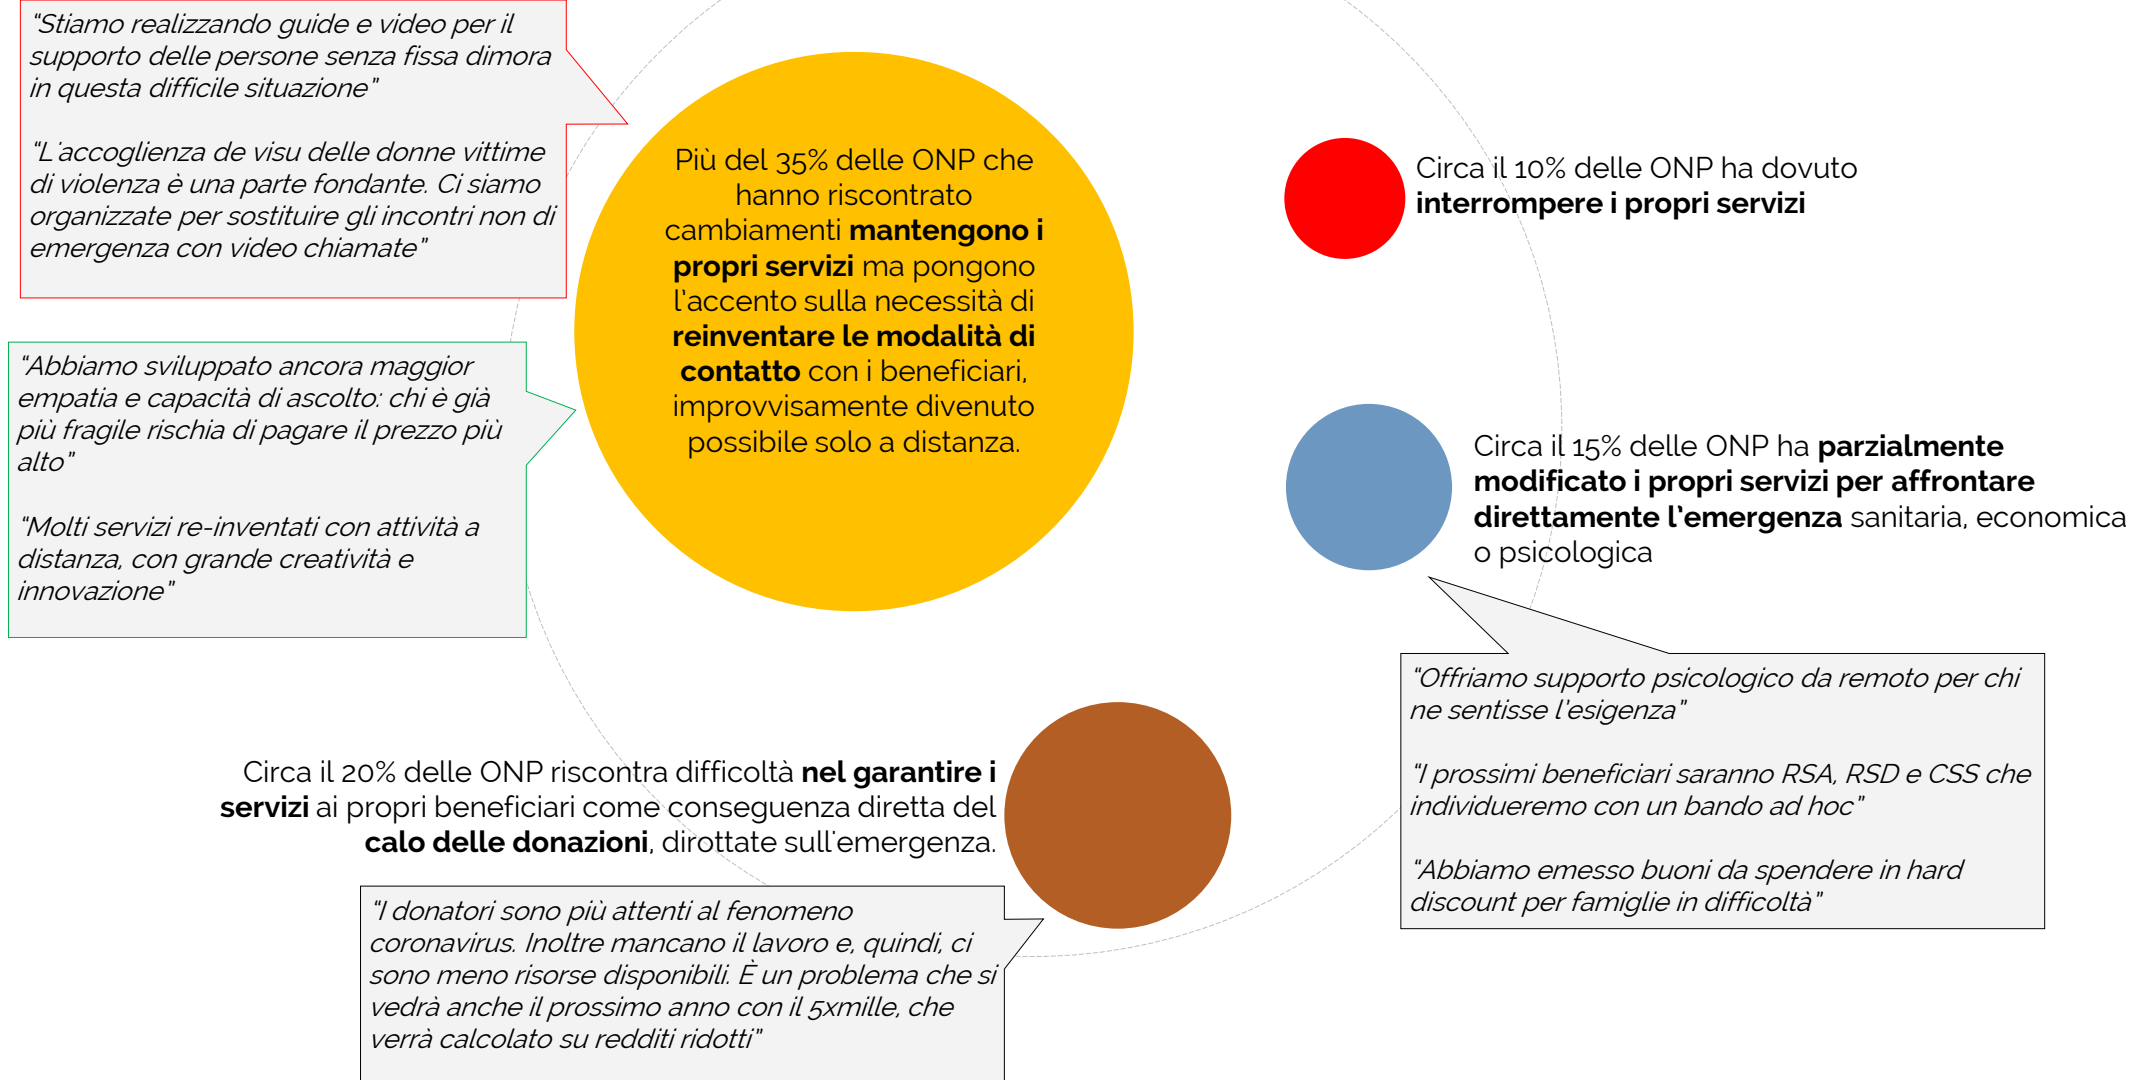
"Stiamo realizzando guide e video per il supporto delle persone senza fissa dimora in questa difficile situazione"

"L'accoglienza de visu delle donne vittime di violenza è una parte fondante. Ci siamo organizzate per sostituire gli incontri non di emergenza con video chiamate"

"Abbiamo sviluppato ancora maggior empatia e capacità di ascolto: chi è già più fragile rischia di pagare il prezzo più alto"

"Molti servizi re-inventati con attività a distanza, con grande creatività e innovazione"

Più del 35% delle ONP che hanno riscontrato cambiamenti **mantengono i propri servizi** ma pongono l'accento sulla necessità di **reinventare le modalità di contatto** con i beneficiari, improvvisamente divenuto possibile solo a distanza.

Circa il 10% delle ONP ha dovuto **interrompere i propri servizi**

Circa il 15% delle ONP ha **parzialmente modificato i propri servizi per affrontare direttamente l'emergenza** sanitaria, economica o psicologica

"Offriamo supporto psicologico da remoto per chi ne sentisse l'esigenza"

"I prossimi beneficiari saranno RSA, RSD e CSS che individueremo con un bando ad hoc"

"Abbiamo emesso buoni da spendere in hard discount per famiglie in difficoltà"

Circa il 20% delle ONP riscontra difficoltà **nel garantire i servizi** ai propri beneficiari come conseguenza diretta del **calo delle donazioni**, dirottate sull'emergenza.

"I donatori sono più attenti al fenomeno coronavirus. Inoltre mancano il lavoro e, quindi, ci sono meno risorse disponibili. È un problema che si vedrà anche il prossimo anno con il 5xmille, che verrà calcolato su redditi ridotti"